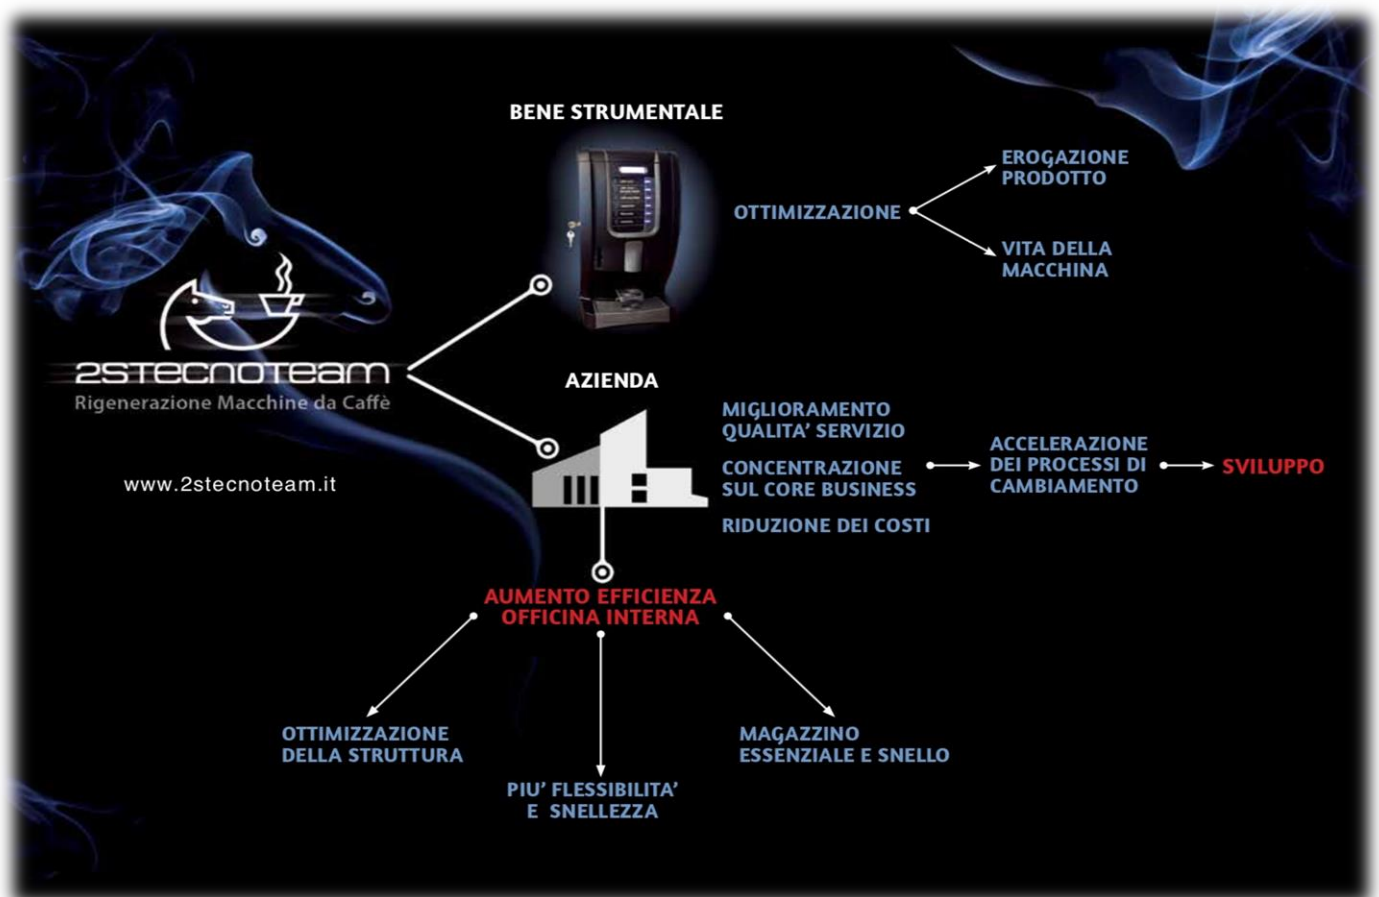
2STECNOTEAM
Rigenerazione Macchine da Caffè

www.2stecnoteam.it

BENE STRUMENTALE

OTTIMIZZAZIONE

EROGAZIONE PRODOTTO

VITA DELLA MACCHINA

AZIENDA

MIGLIORAMENTO QUALITA' SERVIZIO

CONCENTRAZIONE SUL CORE BUSINESS

RIDUZIONE DEI COSTI

ACCELERAZIONE DEI PROCESSI DI CAMBIAMENTO

SVILUPPO

AUMENTO EFFICIENZA OFFICINA INTERNA

OTTIMIZZAZIONE DELLA STRUTTURA

PIU' FLESSIBILITA' E SNELLEZZA

MAGAZZINO ESSENZIALE E SNELLO